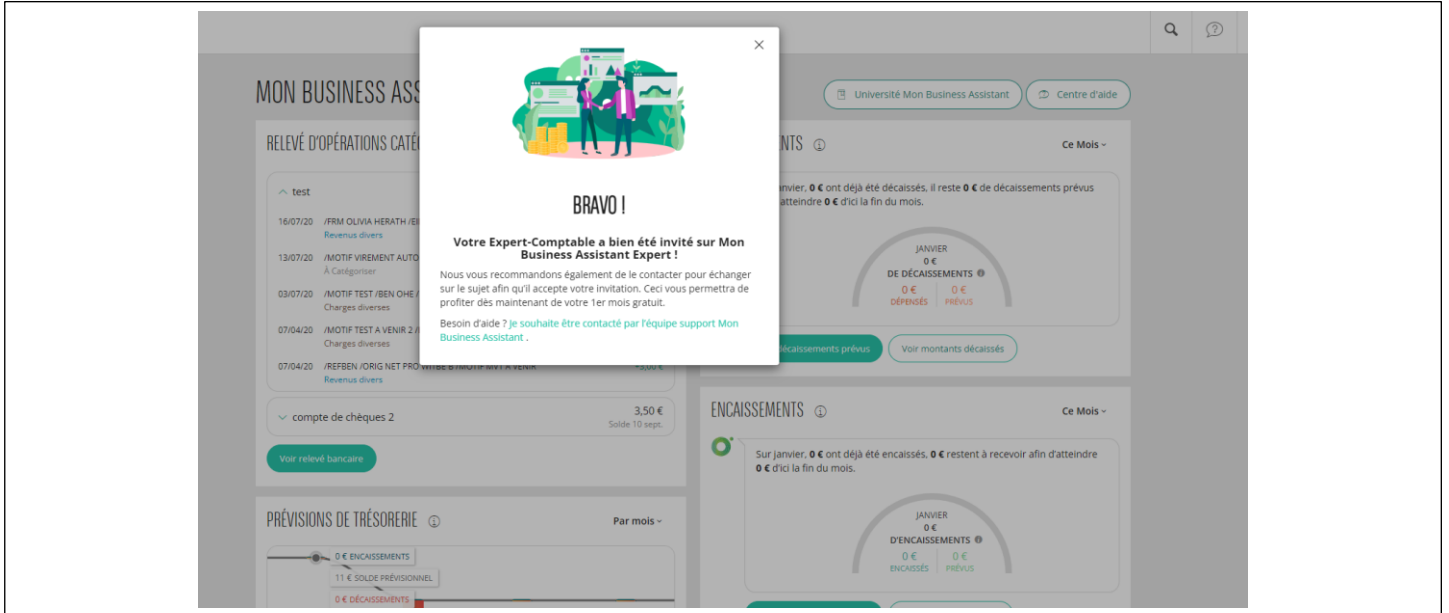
MON BUSINESS ASS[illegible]

Université Mon Business Assistant

Centre d'aide

RELEVÉ D'OPÉRATIONS CATÉ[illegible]

test

16/07/20 /FRM OLIVIA HERATH /E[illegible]
Revenus divers

13/07/20 /MOTIF VIREMENT AUTO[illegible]
À Catégoriser

03/07/20 /MOTIF TEST /BEN OHE /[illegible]
Charges diverses

07/04/20 /MOTIF TEST A VENIR 2 /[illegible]
Charges diverses

07/04/20 /REFBEN /ORIG NET PRO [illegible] A VENIR
Revenus divers

compte de chèques 2
3,50 €
Solde 10 sept.

Voir relevé bancaire

PRÉVISIONS DE TRÉSORERIE

Par mois

0 € ENCAISSEMENTS
11 € SOLDE PRÉVISIONNEL
0 € DÉCAISSEMENTS

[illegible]NTS

Ce Mois

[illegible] janvier, 0 € ont déjà été décaissés, il reste 0 € de décaissements prévus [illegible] atteindre 0 € d'ici la fin du mois.

JANVIER
0 €
DE DÉCAISSEMENTS
0 € DÉPENSÉS
0 € PRÉVUS

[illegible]écaissements prévus

Voir montants décaissés

ENCAISSEMENTS

Ce Mois

Sur janvier, 0 € ont déjà été encaissés, 0 € restent à recevoir afin d'atteindre 0 € d'ici la fin du mois.

JANVIER
0 €
D'ENCAISSEMENTS
0 € ENCAISSÉS
0 € PRÉVUS

BRAVO !

Votre Expert-Comptable a bien été invité sur Mon Business Assistant Expert !

Nous vous recommandons également de le contacter pour échanger sur le sujet afin qu'il accepte votre invitation. Ceci vous permettra de profiter dès maintenant de votre 1er mois gratuit.

Besoin d'aide ? Je souhaite être contacté par l'équipe support Mon Business Assistant .